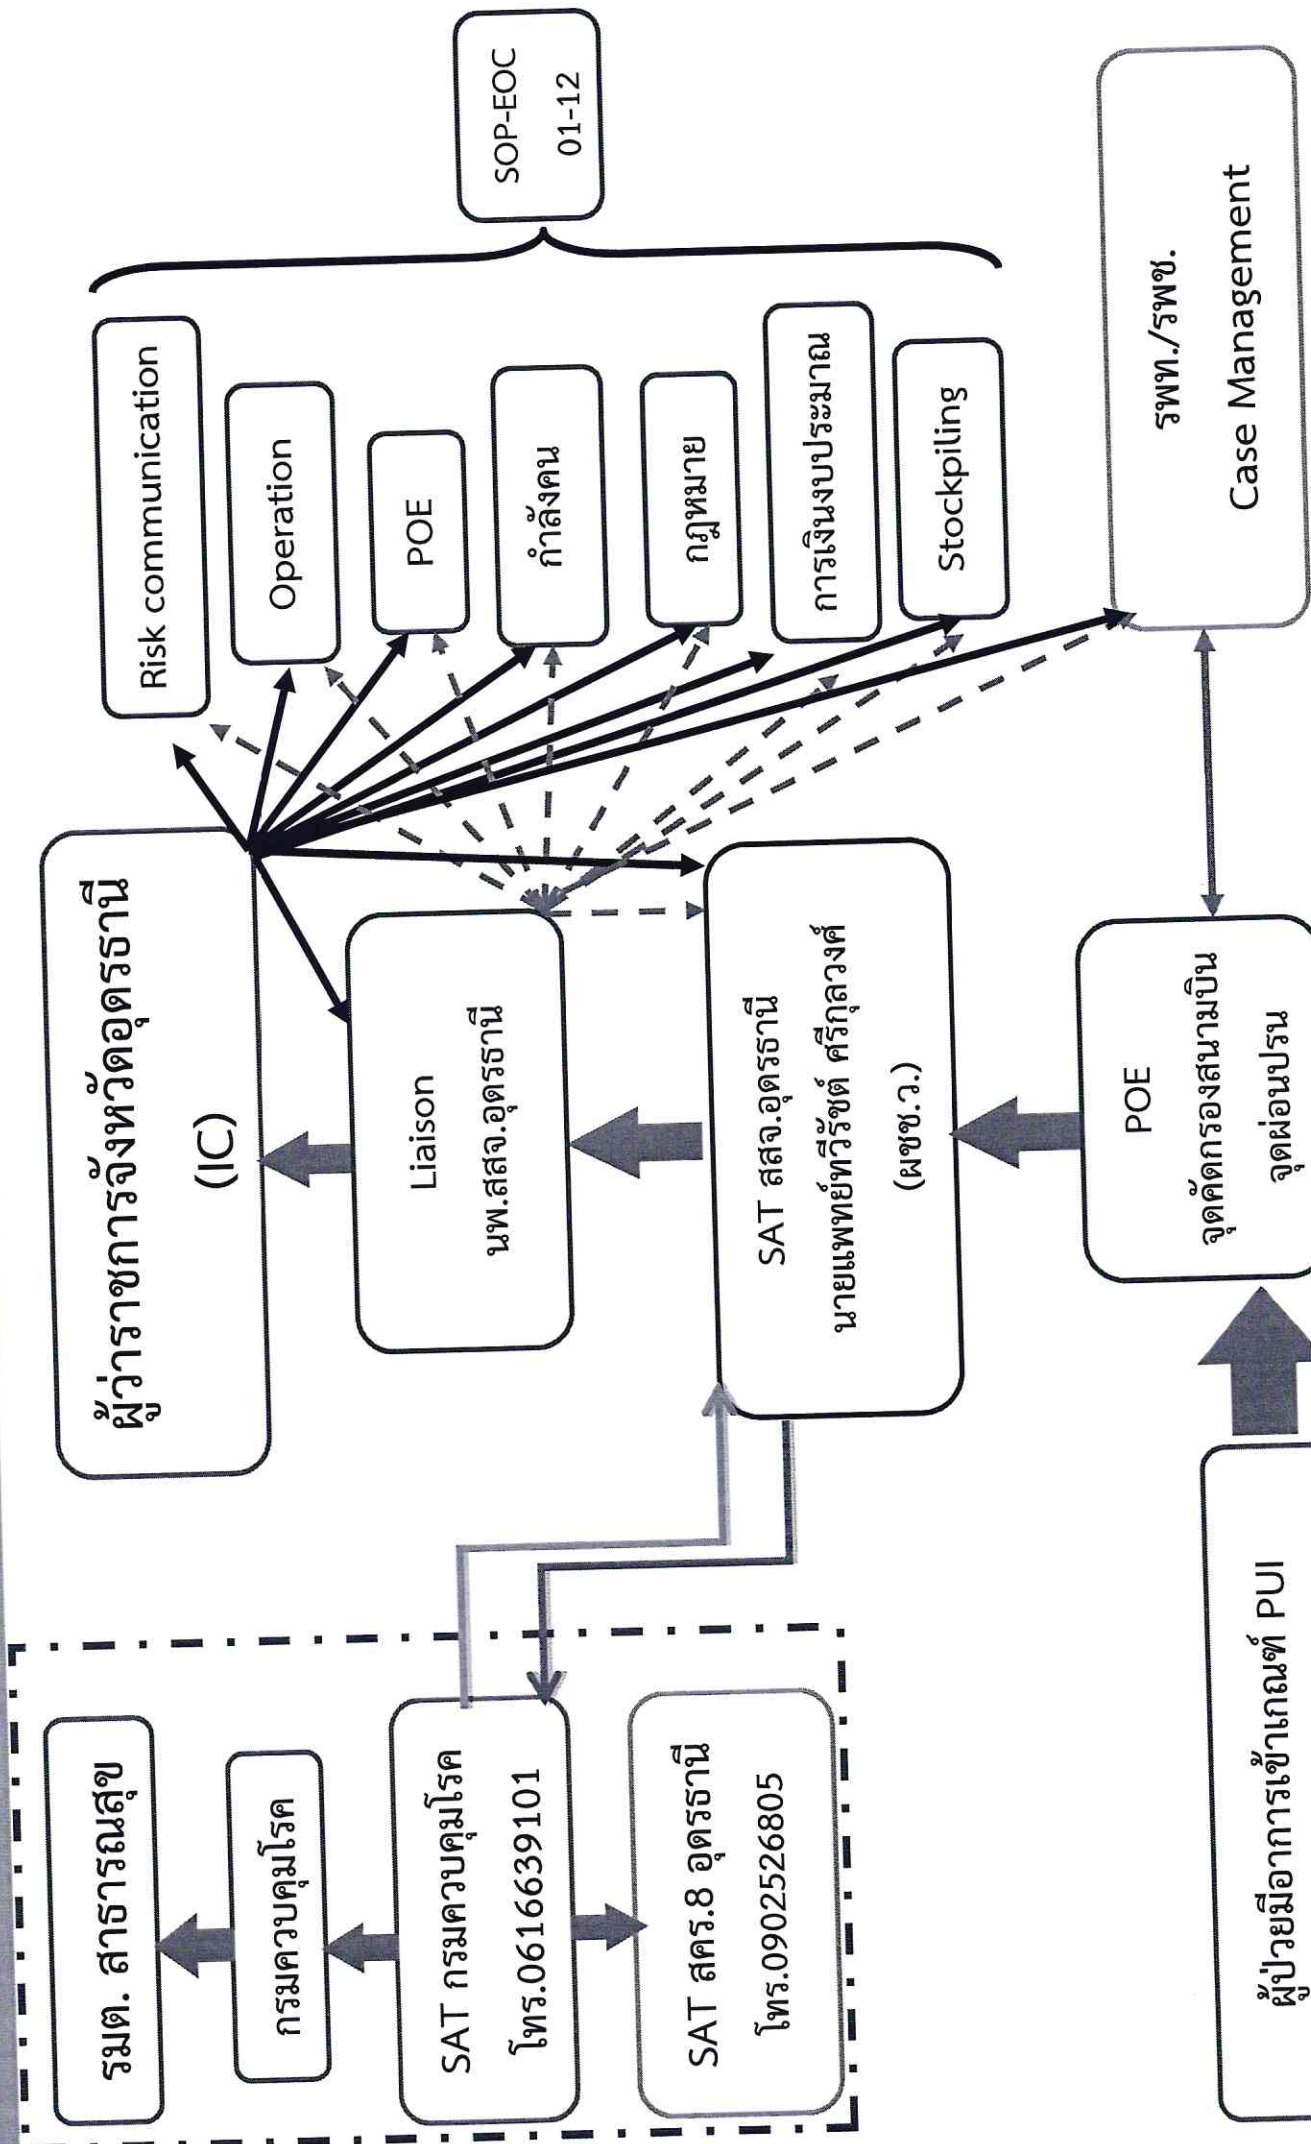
รมต. สาธารณสุข

กรมควบคุมโรค

SAT กรมควบคุมโรค
โทร.0616639101

SAT สคร.8 อุดรธานี
โทร.0902526805

ผู้ว่าราชการจังหวัดอุดรธานี
(IC)

Liaison
นพ.สสจ.อุดรธานี

SAT สสจ.อุดรธานี
นายแพทย์ทวีรัชต์ ศรีกุลวงศ์
(ผชช.ว.)

Risk communication

Operation

POE

กำลังคน

กฎหมาย

การเงินงบประมาณ

Stockpiling

SOP-EOC
01-12

รพท./รพช.
Case Management

POE
จุดคัดกรองสนามบิน
จุดผ่อนปรน

ผู้ป่วยมีอาการเข้าเกณฑ์ PUI